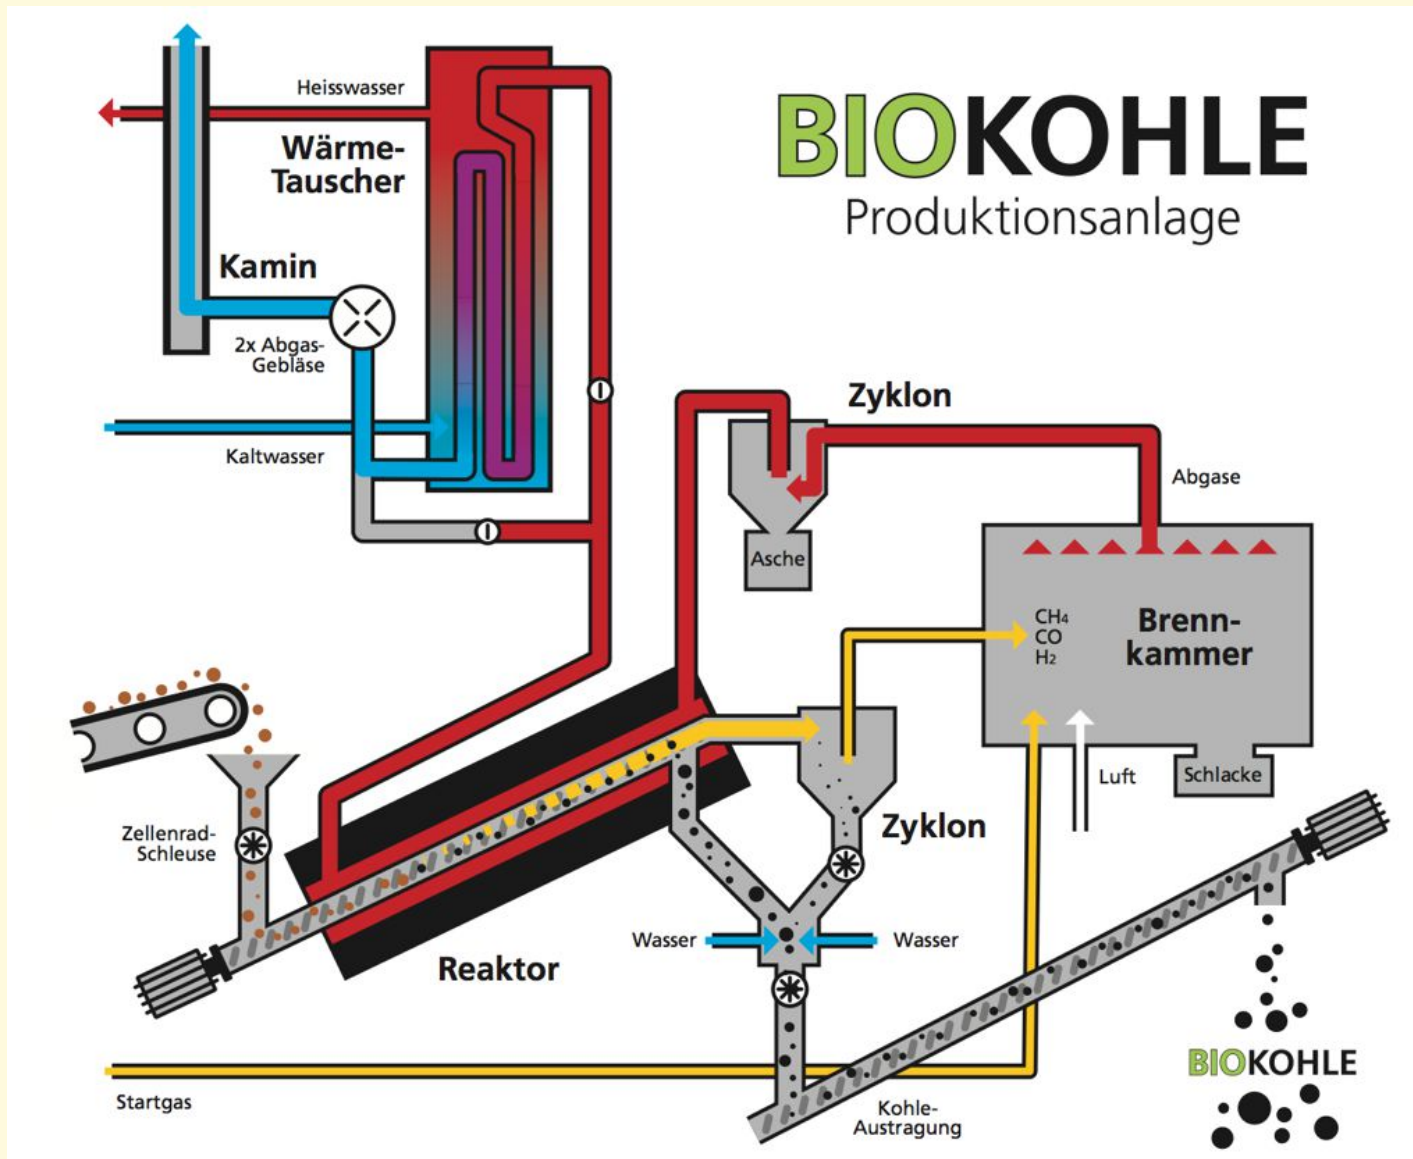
BIOKOHLE
Produktionsanlage

Heisswasser

Wärme-
Tauscher

Kamin

2x Abgas-
Gebläse

Kaltwasser

Zyklon

Abgase

Asche

$CH_4$
$CO$
$H_2$

Brenn-
kammer

Luft

Schlacke

Zellenrad-
Schleuse

Zyklon

Wasser

Wasser

Reaktor

Startgas

Kohle-
Austragung

BIOKOHLE